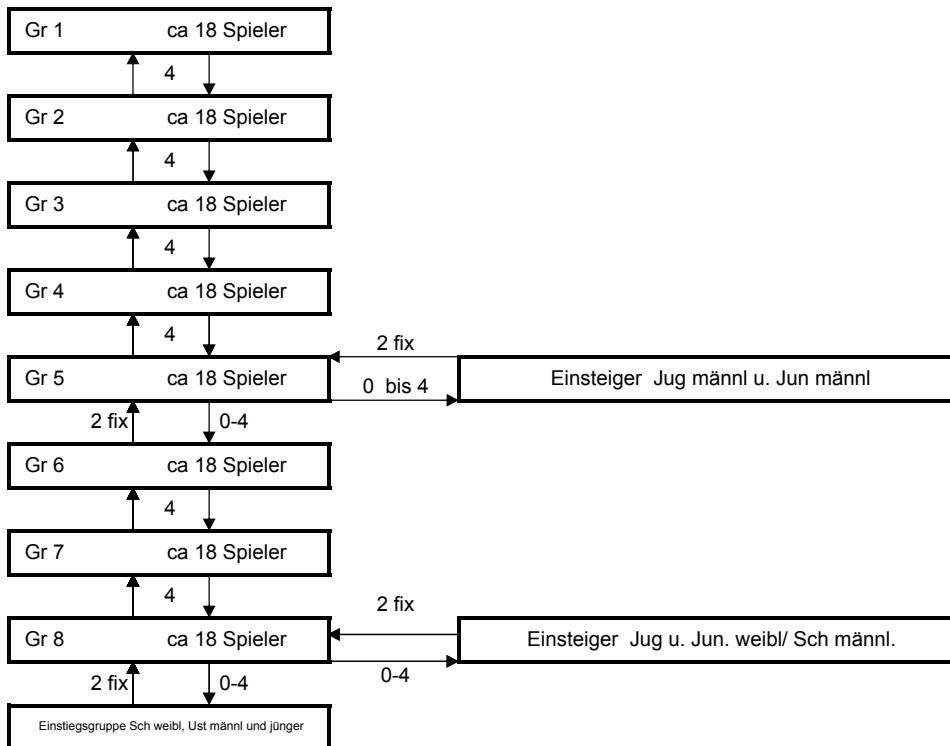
Gr 1 ca 18 Spieler

4

Gr 2 ca 18 Spieler

4

Gr 3 ca 18 Spieler

4

Gr 4 ca 18 Spieler

4

2 fix

Gr 5 ca 18 Spieler

0 bis 4

Einsteiger Jug männl u. Jun männl

2 fix

0-4

Gr 6 ca 18 Spieler

4

Gr 7 ca 18 Spieler

4

2 fix

Gr 8 ca 18 Spieler

Einsteiger Jug u. Jun. weibl/ Sch männl.

0-4

2 fix

0-4

Einstiegsgruppe Sch weibl, Ust männl und jünger